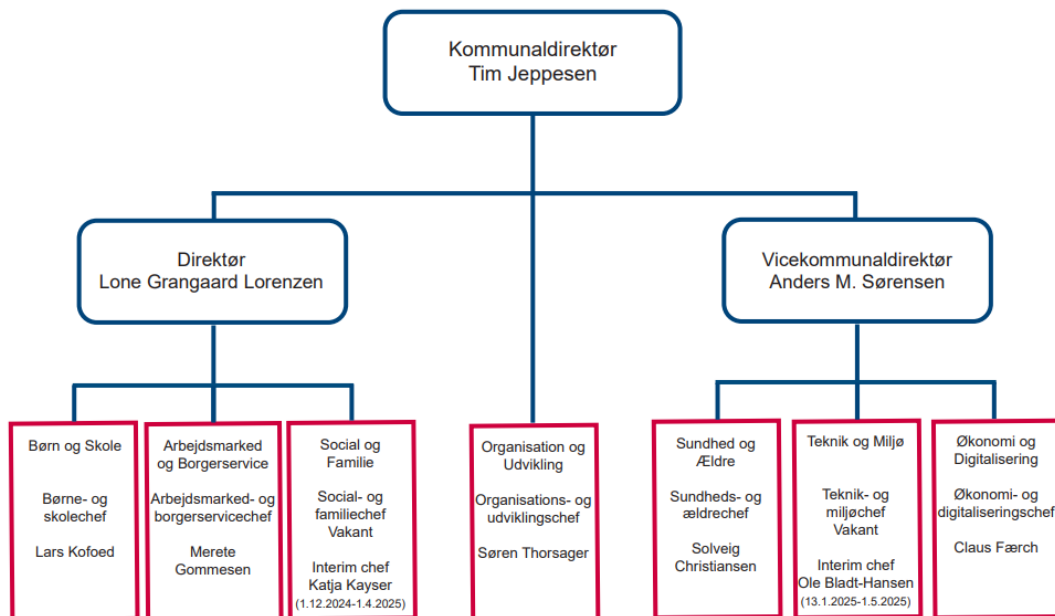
Kommunaldirektør
Tim Jeppesen

Direktør
Lone Grangaard Lorenzen

Vicekommunaldirektør
Anders M. Sørensen

Børn og Skole

Børne- og skolechef

Lars Kofoed

Arbejdsmarked og Borgerservice

Arbejdsmarked- og borgerservicechef

Merete Gommesen

Social og Familie

Social- og familiechef Vakant

Interim chef Katja Kayser (1.12.2024-1.4.2025)

Organisation og Udvikling

Organisations- og udviklingschef

Søren Thorsager

Sundhed og Ældre

Sundheds- og ældrechef

Solveig Christiansen

Teknik og Miljø

Teknik- og miljøchef Vakant

Interim chef Ole Bladt-Hansen (13.1.2025-1.5.2025)

Økonomi og Digitalisering

Økonomi- og digitaliseringschef

Claus Færch